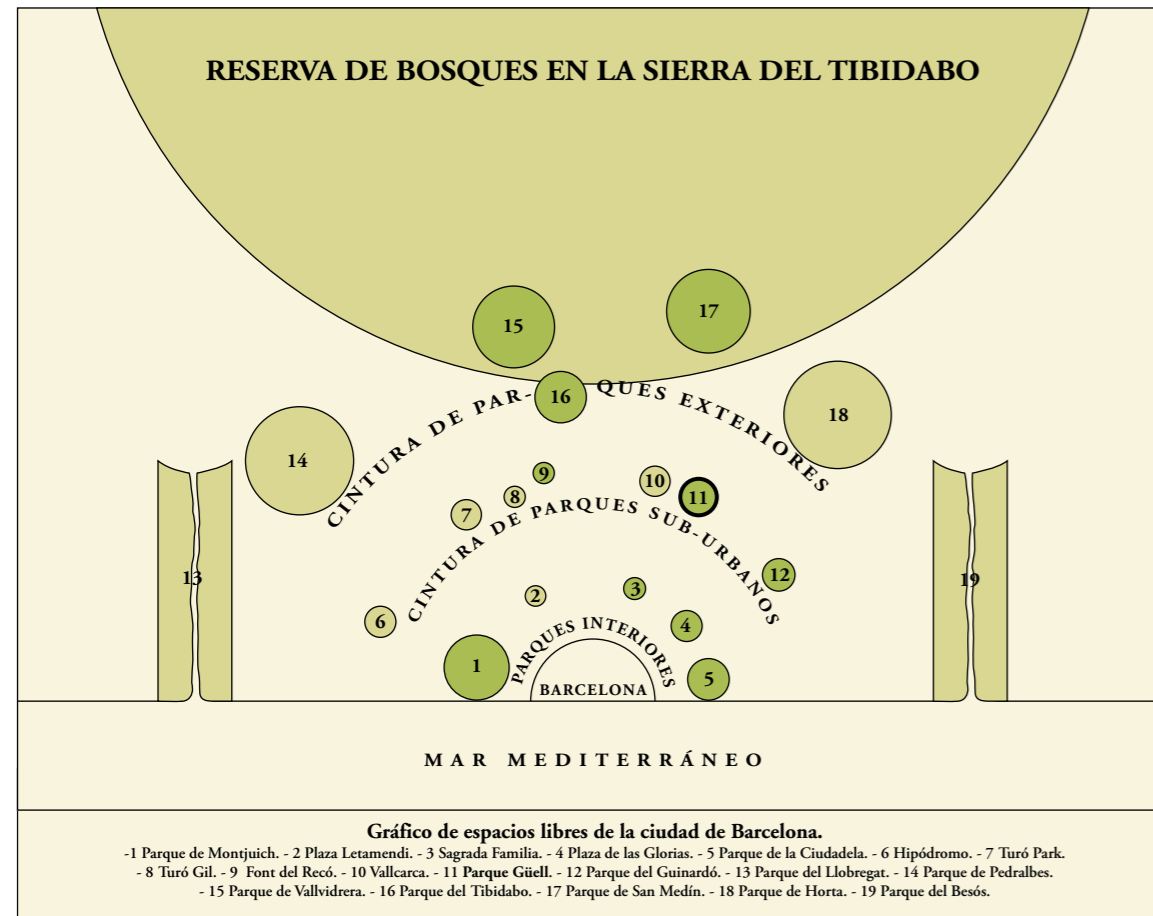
RESERVA DE BOSQUES EN LA SIERRA DEL TIBIDABO

15

17

CINTURA DE PAR- 16 QUES EXTERIORES

18

14

9

10

11

8

7

CINTURA DE PARQUES SUB-URBANOS

13

19

12

2

3

6

PARQUES INTERIORES

4

1

BARCELONA

5

MAR MEDITERRÁNEO

Gráfico de espacios libres de la ciudad de Barcelona.

-1 Parque de Montjuich. - 2 Plaza Letamendi. - 3 Sagrada Familia. - 4 Plaza de las Glorias. - 5 Parque de la Ciudadela. - 6 Hipódromo. - 7 Turó Park. - 8 Turó Gil. - 9 Font del Recó. - 10 Vallcarca. - 11 Parque Güell. - 12 Parque del Guinardó. - 13 Parque del Llobregat. - 14 Parque de Pedralbes. - 15 Parque de Vallvidrera. - 16 Parque del Tibidabo. - 17 Parque de San Medín. - 18 Parque de Horta. - 19 Parque del Besós.